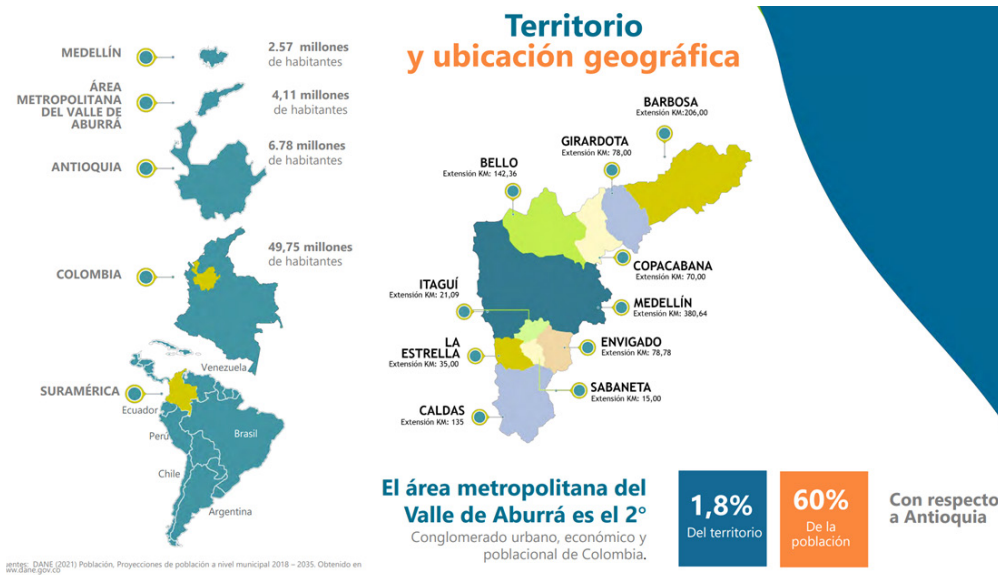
MEDELLÍN
2.57 millones de habitantes

ÁREA METROPOLITANA DEL VALLE DE ABURRÁ
4,11 millones de habitantes

ANTIOQUIA
6.78 millones de habitantes

COLOMBIA
49,75 millones de habitantes

SURAMÉRICA
Venezuela
Ecuador
Perú
Brasil
Chile
Argentina

Territorio
y ubicación geográfica

BARBOSA
Extensión KM: 206,00

GIRARDOTA
Extensión KM: 78,00

BELLO
Extensión KM: 142,36

COPACABANA
Extensión KM: 70,00

ITAGUÍ
Extensión KM: 21,09

MEDELLÍN
Extensión KM: 380,64

LA ESTRELLA
Extensión KM: 35,00

ENVIGADO
Extensión KM: 78,78

SABANETA
Extensión KM: 15,00

CALDAS
Extensión KM: 135

El área metropolitana del Valle de Aburrá es el 2°
Conglomerado urbano, económico y poblacional de Colombia.

1,8%
Del territorio

60%
De la población

Con respecto a Antioquia

uentes: DANE (2021) Población. Proyecciones de población a nivel municipal 2018 – 2035. Obtenido en ww.dane.gov.co